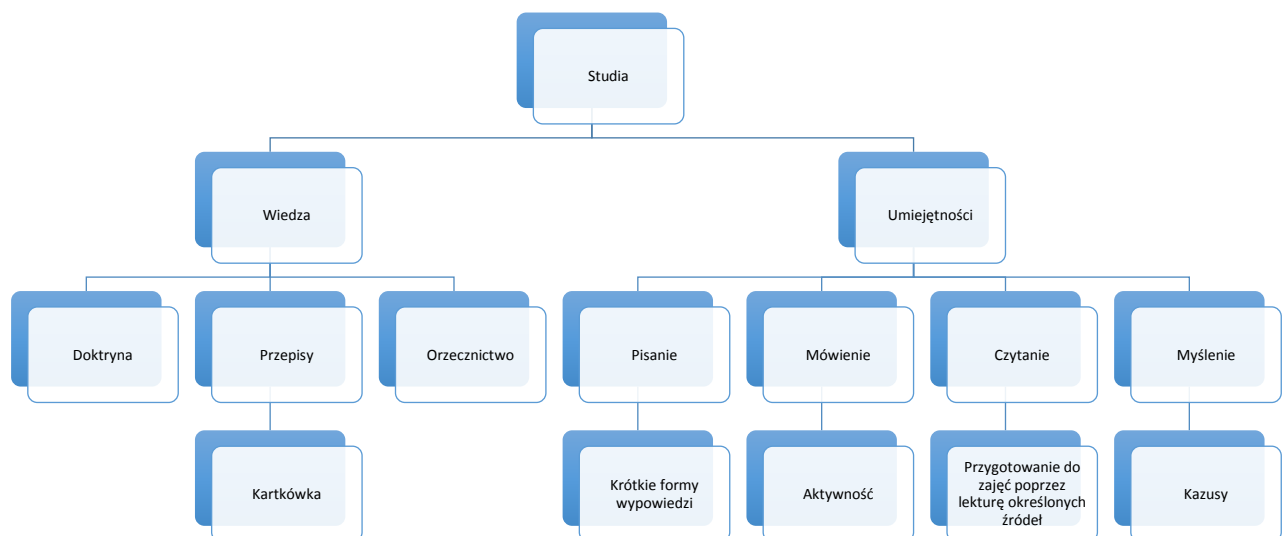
Studia

Wiedza

Umiejętności

Doktryna

Przepisy

Orzecznictwo

Pisanie

Mówienie

Czytanie

Myślenie

Kartkówka

Krótkie formy wypowiedzi

Aktywność

Przygotowanie do zajęć poprzez lekturę określonych źródeł

Kazusy